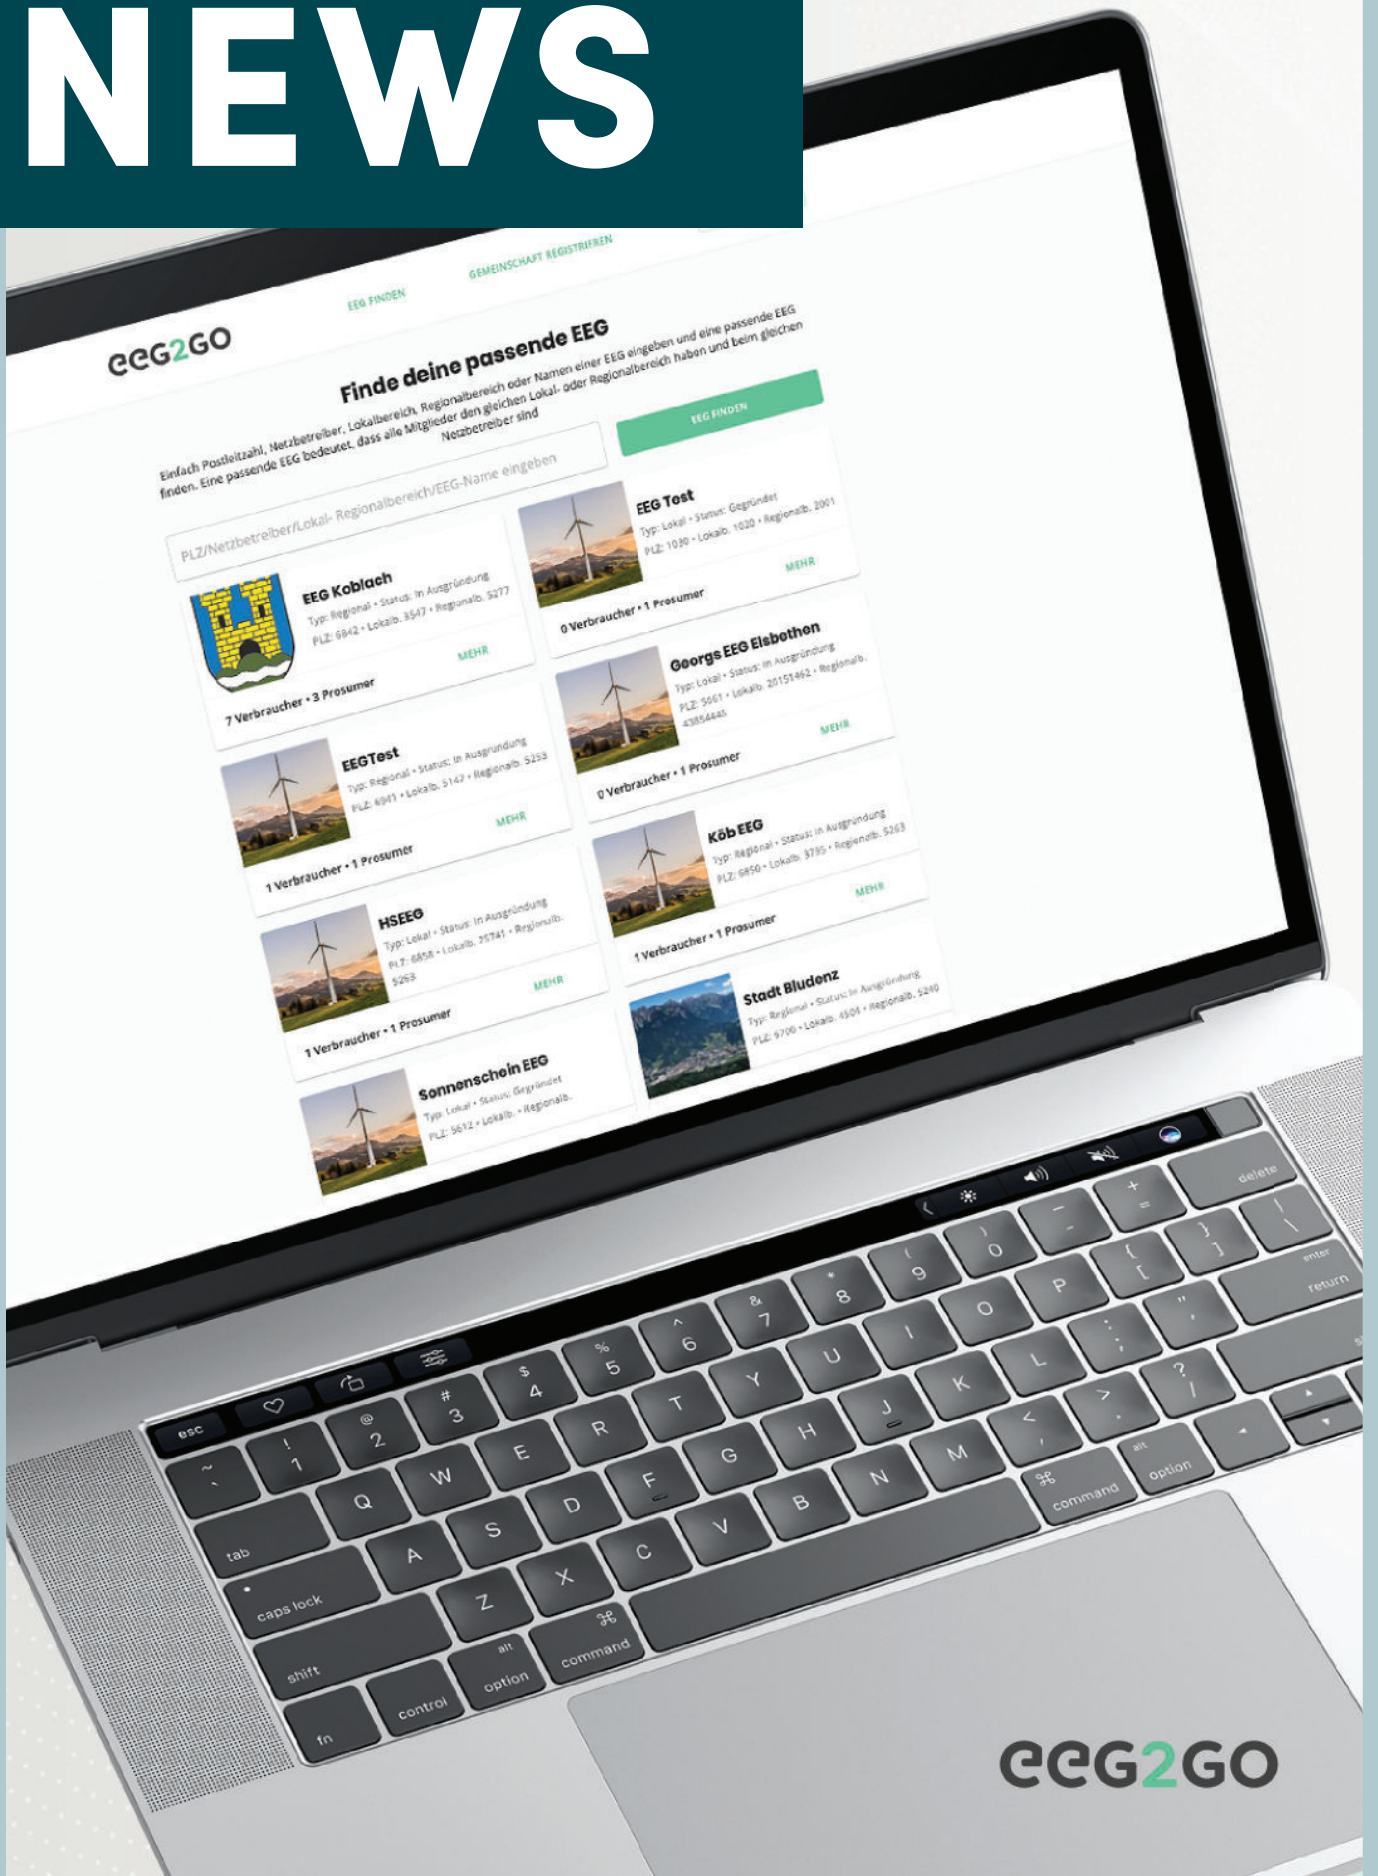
NEWS

eeg2GO

EEG FINDEN

GEMEINSCHAFT REGISTRIEREN

Finde deine passende EEG

Einfach Postleitzahl, Netzbetreiber, Lokalbereich, Regionalbereich oder Namen einer EEG eingeben und eine passende EEG finden. Eine passende EEG bedeutet, dass alle Mitglieder den gleichen Lokal- oder Regionalbereich haben und beim gleichen Netzbetreiber sind

PLZ/Netzbetreiber/Lokal- Regionalbereich/EEG-Name eingeben

EEG FINDEN

EEG Koblach
Typ: Regional • Status: In Ausgründung
PLZ: 6842 • Lokalb. 3547 • Regionalb. 5277
MEHR
7 Verbraucher • 3 Prosumer

EEG Test
Typ: Lokal • Status: Gegründet
PLZ: 1030 • Lokalb. 1020 • Regionalb. 2001
MEHR
0 Verbraucher • 1 Prosumer

Georgs EEG Elsbothen
Typ: Lokal • Status: In Ausgründung
PLZ: 5061 • Lokalb. 20151462 • Regionalb. 43854445
MEHR
0 Verbraucher • 1 Prosumer

EEGTest
Typ: Regional • Status: In Ausgründung
PLZ: 4941 • Lokalb. 5143 • Regionalb. 5253
MEHR
1 Verbraucher • 1 Prosumer

Köb EEG
Typ: Regional • Status: In Ausgründung
PLZ: 6850 • Lokalb. 3795 • Regionalb. 5263
MEHR
1 Verbraucher • 1 Prosumer

HSEEG
Typ: Lokal • Status: In Ausgründung
PLZ: 6858 • Lokalb. 25741 • Regionalb. 5263
MEHR
1 Verbraucher • 1 Prosumer

Stadt Bludenz
Typ: Regional • Status: In Ausgründung
PLZ: 6700 • Lokalb. 4504 • Regionalb. 5240

Sonnenschein EEG
Typ: Lokal • Status: Gegründet
PLZ: 5612 • Lokalb. • Regionalb.

esc
delete
enter return
tab
caps lock
shift
fn
control
alt option
command
command
alt option

eeg2GO